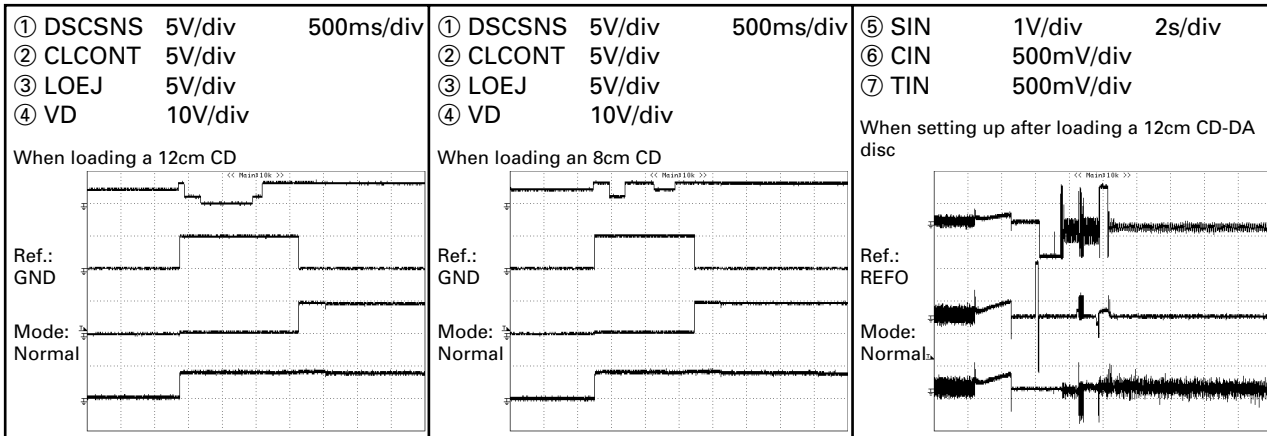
① DSCSNS 5V/div 500ms/div
② CLCONT 5V/div
③ LOEJ 5V/div
④ VD 10V/div

When loading a 12cm CD

<< Main:10k >>

Ref.: GND

Mode: Normal

① DSCSNS 5V/div 500ms/div
② CLCONT 5V/div
③ LOEJ 5V/div
④ VD 10V/div

When loading an 8cm CD

<< Main:10k >>

Ref.: GND

Mode: Normal

⑤ SIN 1V/div 2s/div
⑥ CIN 500mV/div
⑦ TIN 500mV/div

When setting up after loading a 12cm CD-DA disc

<< Main:10k >>

Ref.: REFO

Mode: Normal